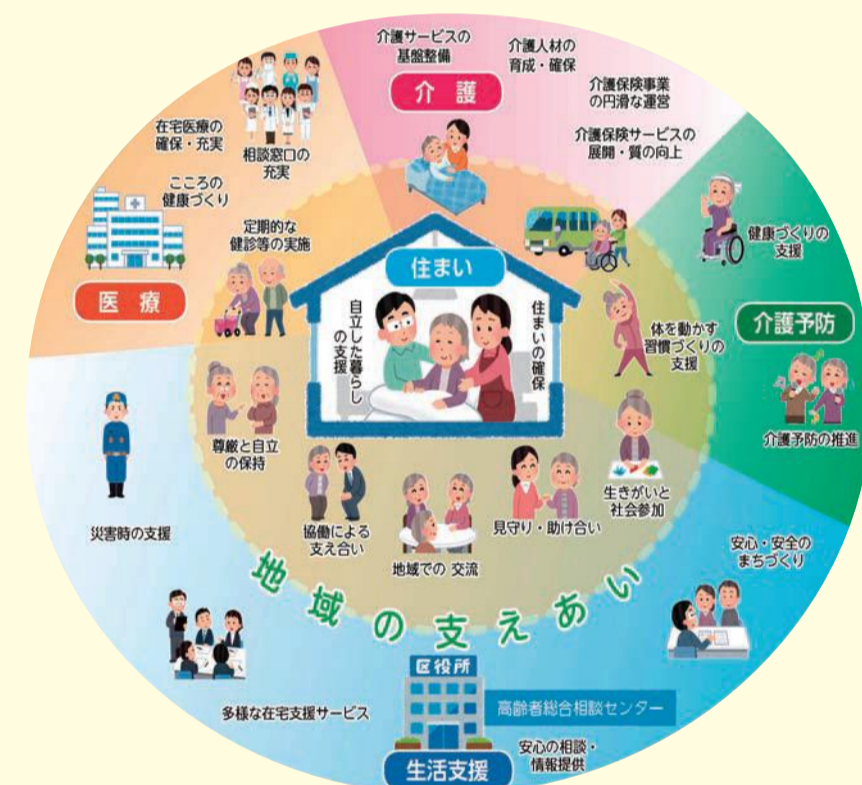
介護サービスの基盤整備

介護人材の育成・確保

介護保険事業の円滑な運営

介護保険サービスの展開・質の向上

介　護

在宅医療の確保・充実

相談窓口の充実

こころの健康づくり

定期的な健診等の実施

医　療

住まい

自立した暮らしの支援

住まいの確保

健康づくりの支援

体を動かす習慣づくりの支援

介護予防

介護予防の推進

尊厳と自立の保持

協働による支え合い

地域での 交流

見守り・助け合い

生きがいと社会参加

災害時の支援

地域の支えあい

安心・安全のまちづくり

多様な在宅支援サービス

区役所

高齢者総合相談センター

安心の相談・情報提供

生活支援